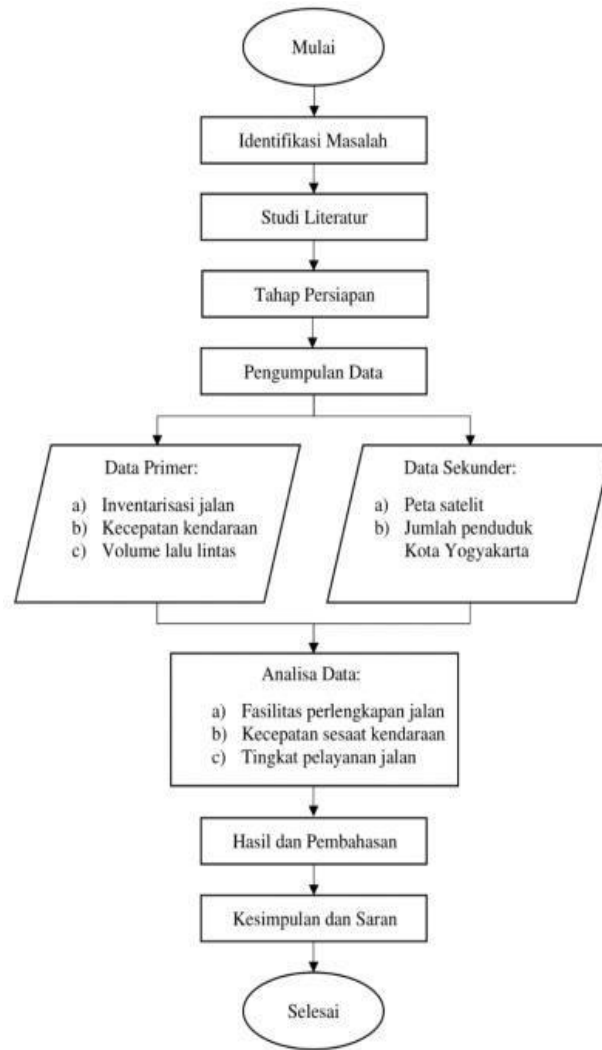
Mulai

Identifikasi Masalah

Studi Literatur

Tahap Persiapan

Pengumpulan Data

Data Primer:

a) Inventarisasi jalan
b) Kecepatan kendaraan
c) Volume lalu lintas

Data Sekunder:

a) Peta satelit
b) Jumlah penduduk Kota Yogyakarta

Analisa Data:

a) Fasilitas perlengkapan jalan
b) Kecepatan sesaat kendaraan
c) Tingkat pelayanan jalan

Hasil dan Pembahasan

Kesimpulan dan Saran

Selesai